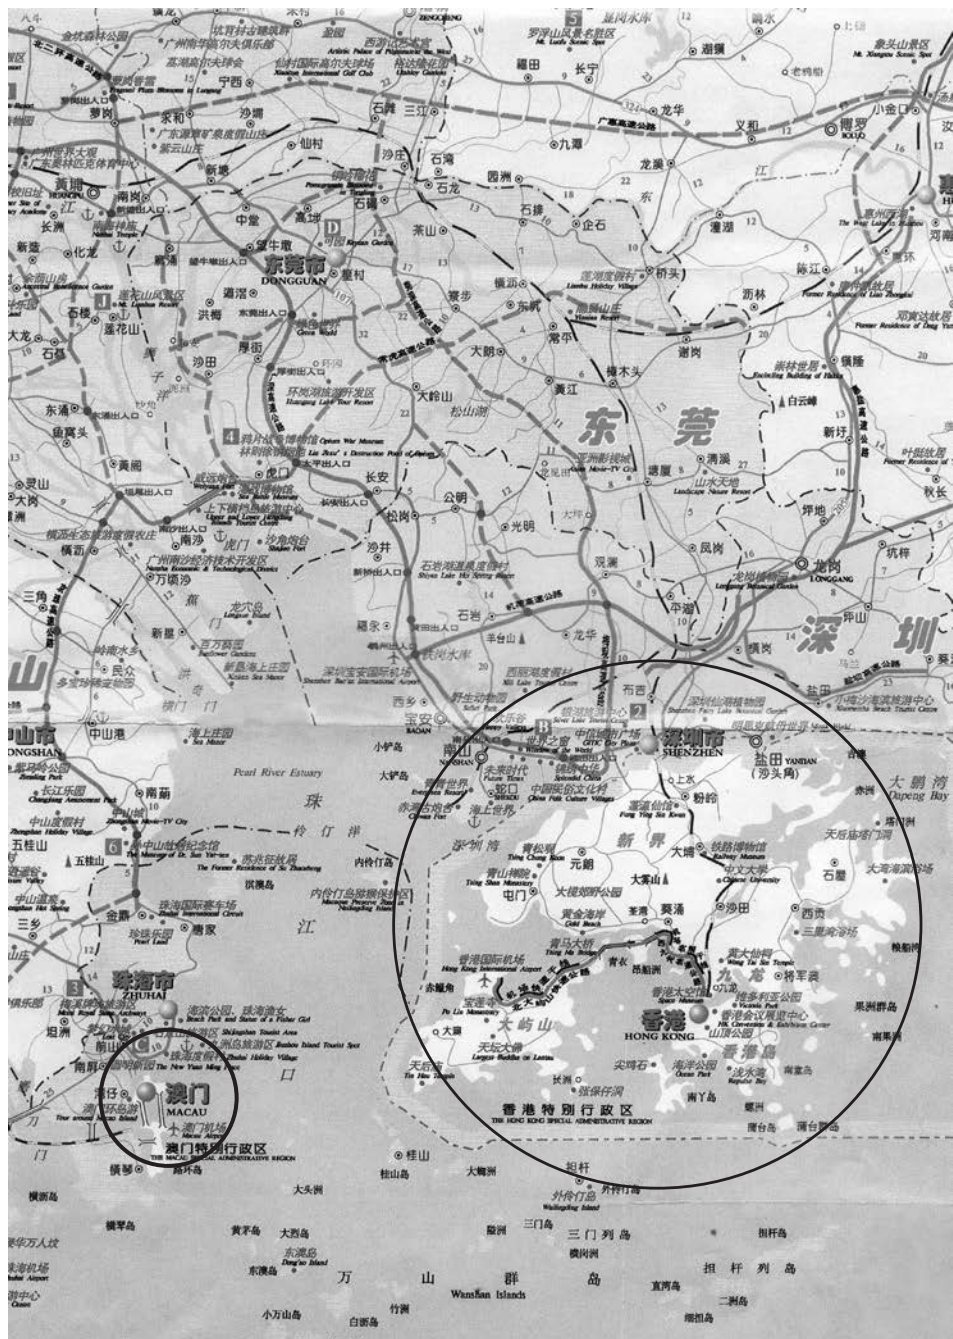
东莞市
DONGGUAN
东莞
深圳
深圳市
SHENZHEN
盐田
YANTIAN
(沙头角)
龙岗
LONGGANG
惠州
博罗
BOLUO
中山市
ZHONGSHAN
珠海市
ZHUHAI
澳门
MACAU
澳门机场
Macau Airport
澳门特别行政区
THE MACAU SPECIAL ADMINISTRATIVE REGION
香港
HONG KONG
香港特别行政区
THE HONG KONG SPECIAL ADMINISTRATIVE REGION
Pearl River Estuary
珠
江
口
伶仃洋
内伶仃岛
深圳湾
大鹏湾
Dapeng Bay
新界
九龙
香港岛
大屿山
香港国际机场
Hong Kong International Airport
元朗
屯门
大埔
沙田
荃湾
葵涌
青衣
西贡
将军澳
赤鱲角
大澳
长洲
南丫岛
蒲台岛
万山群岛
Wanshan Islands
三门列岛
担杆列岛
桂山岛
大头洲
外伶仃岛
横琴岛
黄茅岛
大洪岛
东澳岛
小万山岛
白沥岛
直湾岛
二洲岛
南头
蛇口
宝安
西乡
沙井
松岗
公明
光明
石岩
龙华
布吉
平湖
横岗
坑梓
坪地
长安
虎门
厚街
沙田
洪梅
道滘
望牛墩
高埗
石碣
石龙
石排
茶山
寮步
大朗
大岭山
黄江
常平
樟木头
横沥
东坑
企石
桥头
谢岗
清溪
塘厦
凤岗
松山湖
南沙
万顷沙
黄阁
横沥
东涌
鱼窝头
大岗
三角
民众
南朗
五桂山
三乡
坦洲
前山
湾仔
金鼎
唐家
南屏
石岐
新塘
仙村
石滩
三江
增城
中堂
麻涌
石楼
莲花山
横门
洪奇门
蕉门
龙穴岛
大铲岛
赤湾
粉岭
上水